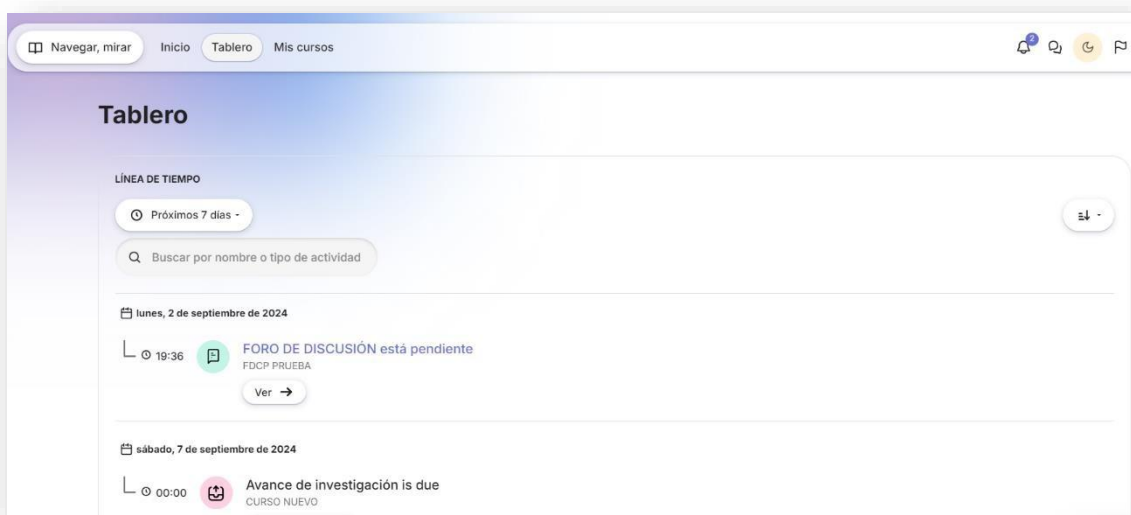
Navegar, mirar Inicio Tablero Mis cursos

2

Tablero

LÍNEA DE TIEMPO

Próximos 7 días

Buscar por nombre o tipo de actividad

lunes, 2 de septiembre de 2024

19:36 FORO DE DISCUSIÓN está pendiente
FDCP PRUEBA

Ver →

sábado, 7 de septiembre de 2024

00:00 Avance de investigación is due
CURSO NUEVO